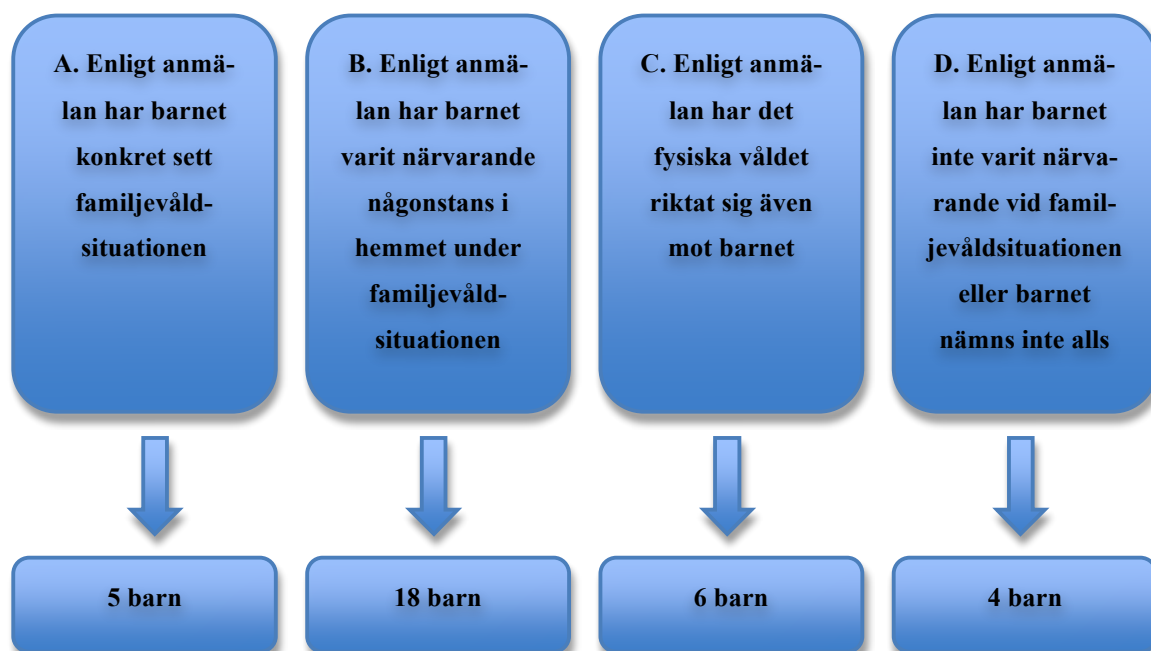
A. Enligt anmälan har barnet konkret sett familjevåld-situationen

B. Enligt anmälan har barnet varit närvarande någonstans i hemmet under familjevåld-situationen

C. Enligt anmälan har det fysiska våldet riktat sig även mot barnet

D. Enligt anmälan har barnet inte varit närvarande vid familjevåldsituationen eller barnet nämns inte alls

5 barn

18 barn

6 barn

4 barn